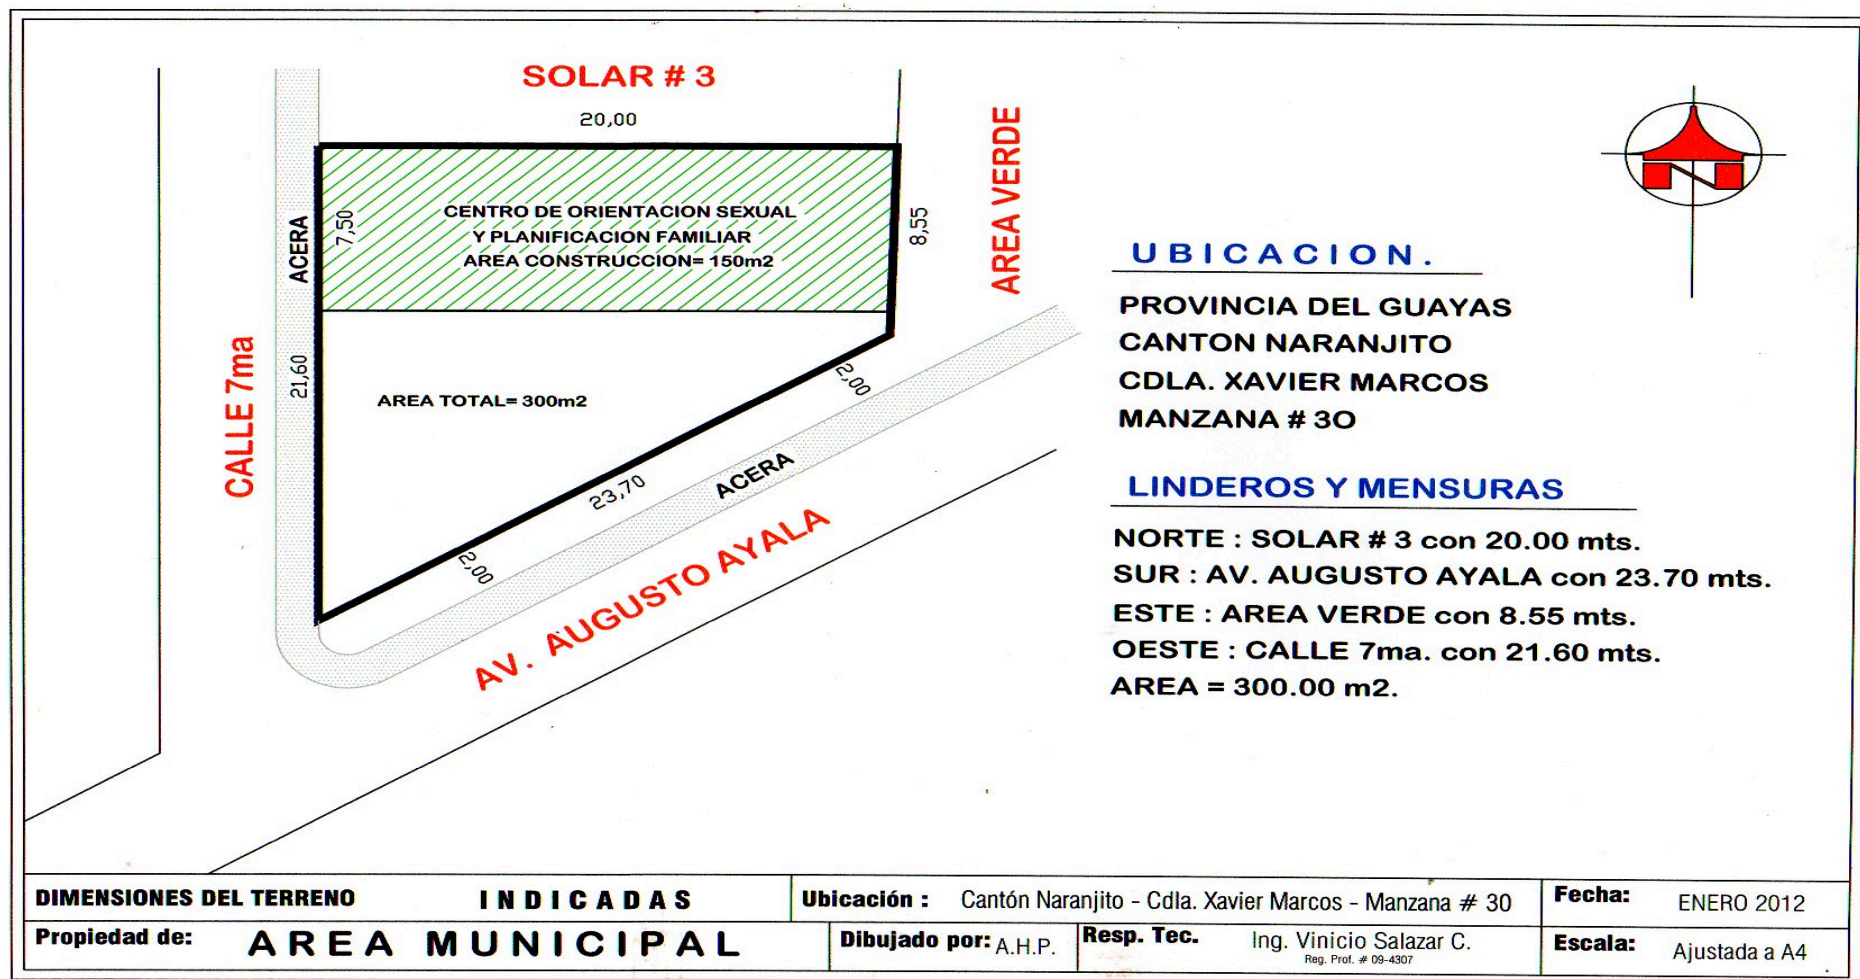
SOLAR # 3

20,00

CENTRO DE ORIENTACION SEXUAL
Y PLANIFICACION FAMILIAR
AREA CONSTRUCCION= 150m2

7,50

8,55

ACERA

AREA VERDE

CALLE 7ma

21,60

AREA TOTAL= 300m2

2,00

23,70

2,00

ACERA

AV. AUGUSTO AYALA

UBICACION.

PROVINCIA DEL GUAYAS
CANTON NARANJITO
CDLA. XAVIER MARCOS
MANZANA # 30

LINDEROS Y MENSURAS

NORTE : SOLAR # 3 con 20.00 mts.
SUR : AV. AUGUSTO AYALA con 23.70 mts.
ESTE : AREA VERDE con 8.55 mts.
OESTE : CALLE 7ma. con 21.60 mts.
AREA = 300.00 m2.

| DIMENSIONES DEL TERRENO | INDICADAS | Ubicación : | Cantón Naranjito - Cdla. Xavier Marcos - Manzana # 30 | Fecha: | ENERO 2012 |
|---|---|---|---|---|---|
| Propiedad de: | AREA MUNICIPAL | Dibujado por: A.H.P. | Resp. Tec. Ing. Vinicio Salazar C. Reg. Prof. # 09-4307 | Escala: | Ajustada a A4 |